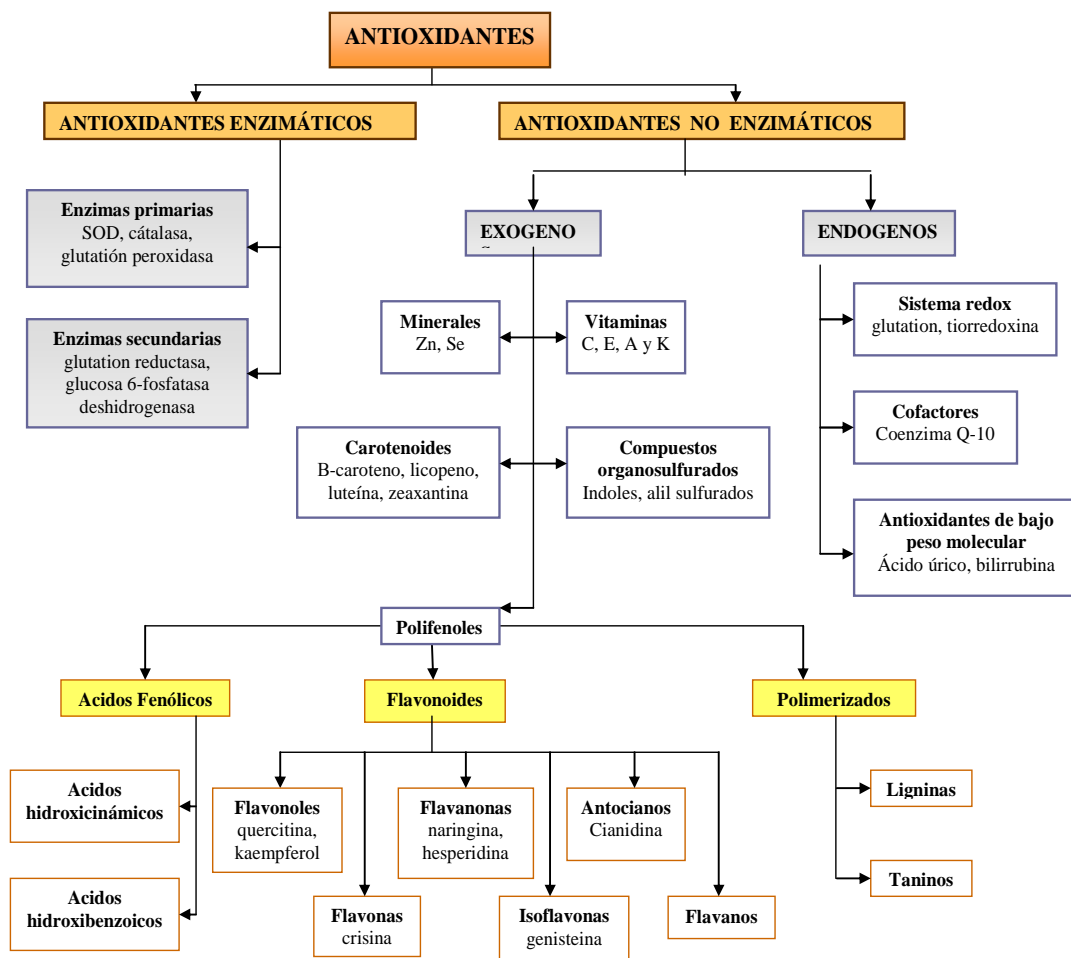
ANTIOXIDANTES

ANTIOXIDANTES ENZIMÁTICOS

ANTIOXIDANTES NO ENZIMÁTICOS

Enzimas primarias
SOD, cátalasa, glutatión peroxidasa

Enzimas secundarias
glutation reductasa, glucosa 6-fosfatasa deshidrogenasa

EXOGENO

ENDOGENOS

Minerales
Zn, Se

Vitaminas
C, E, A y K

Carotenoides
B-caroteno, licopeno, luteína, zeaxantina

Compuestos organosulfurados
Indoles, alil sulfurados

Sistema redox
glutation, tiorredoxina

Cofactores
Coenzima Q-10

Antioxidantes de bajo peso molecular
Ácido úrico, bilirrubina

Polifenoles

Acidos Fenólicos

Flavonoides

Polimerizados

Acidos hidroxicinámicos

Acidos hidroxibenzoicos

Flavonoles
quercitina, kaempferol

Flavonas
crisina

Flavanonas
naringina, hesperidina

Isoflavonas
genisteina

Antocianos
Cianidina

Flavanos

Ligninas

Taninos